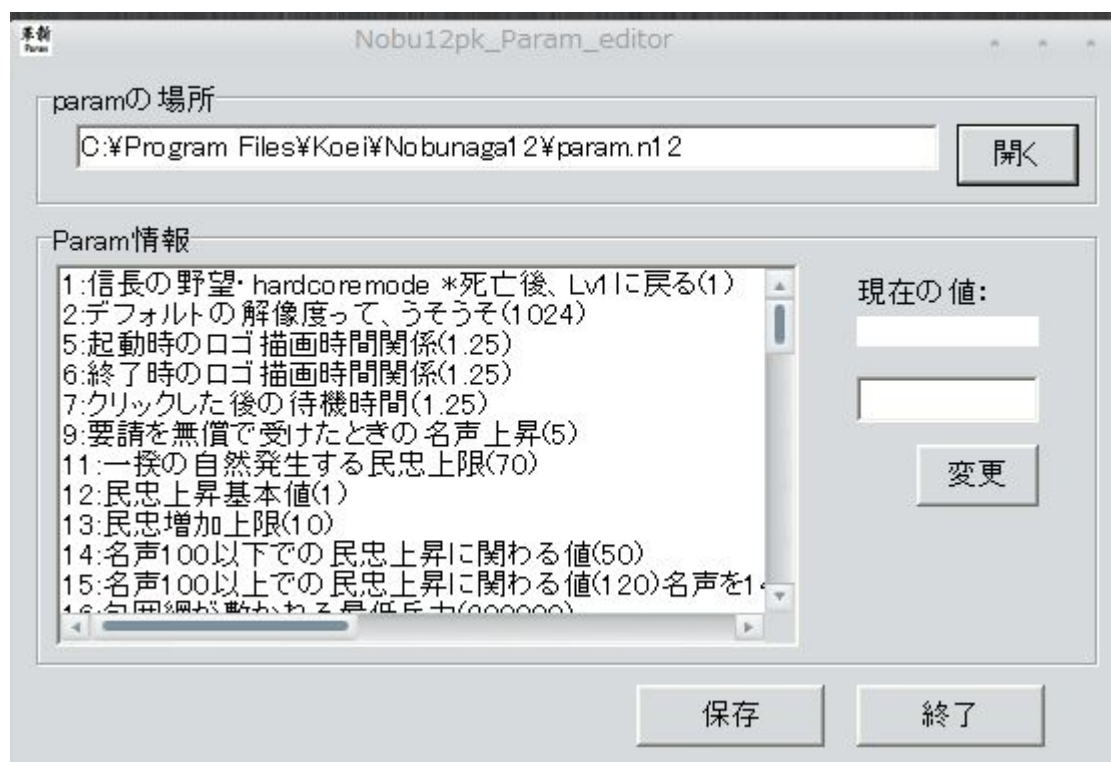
革新 Param

Nobu12pk_Param_editor

paramの場所

C:¥Program Files¥Koei¥Nobunaga12¥param.n12

開く

Param情報

1:信長の野望・hardcoremode *死亡後、Lv1に戻る(1)
2:デフォルトの解像度って、うそうそ(1024)
5:起動時のロゴ描画時間関係(1.25)
6:終了時のロゴ描画時間関係(1.25)
7:クリックした後の待機時間(1.25)
9:要請を無償で受けたときの名声上昇(5)
11:一揆の自然発生する民忠上限(70)
12:民忠上昇基本値(1)
13:民忠増加上限(10)
14:名声100以下での民忠上昇に関わる値(50)
15:名声100以上での民忠上昇に関わる値(120)名声を1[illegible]
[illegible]

現在の値:

変更

保存

終了